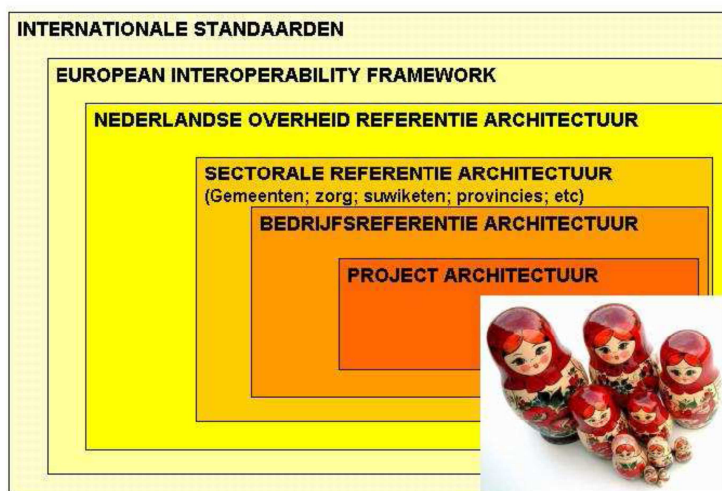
INTERNATIONALE STANDAARDEN

EUROPEAN INTEROPERABILITY FRAMEWORK

NEDERLANDSE OVERHEID REFERENTIE ARCHITECTUUR

SECTORALE REFERENTIE ARCHITECTUUR
(Gemeenten; zorg; suwiketen; provincies; etc)

BEDRIJFSREFERENTIE ARCHITECTUUR

PROJECT ARCHITECTUUR